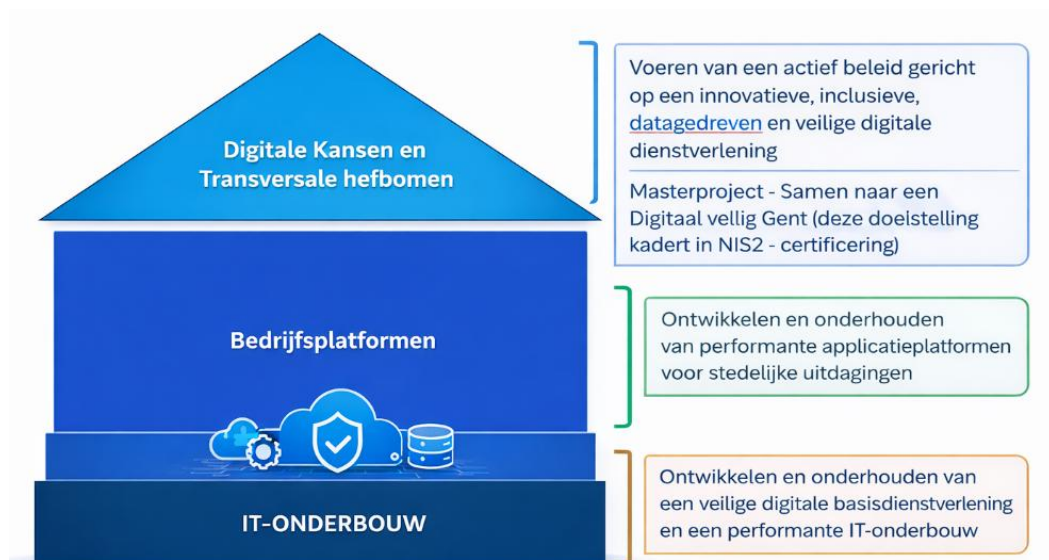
Digitale Kansen en Transversale hefbomen

Voeren van een actief beleid gericht op een innovatieve, inclusieve, datagedreven en veilige digitale dienstverlening

Masterproject - Samen naar een Digitaal vellig Gent (deze doelstelling kadert in NIS2 - certificering)

Bedrijfsplatformen

Ontwikkelen en onderhouden van performante applicatieplatformen voor stedelijke uitdagingen

IT-ONDERBOUW

Ontwikkelen en onderhouden van een veilige digitale basisdienstverlening en een performante IT-onderbouw